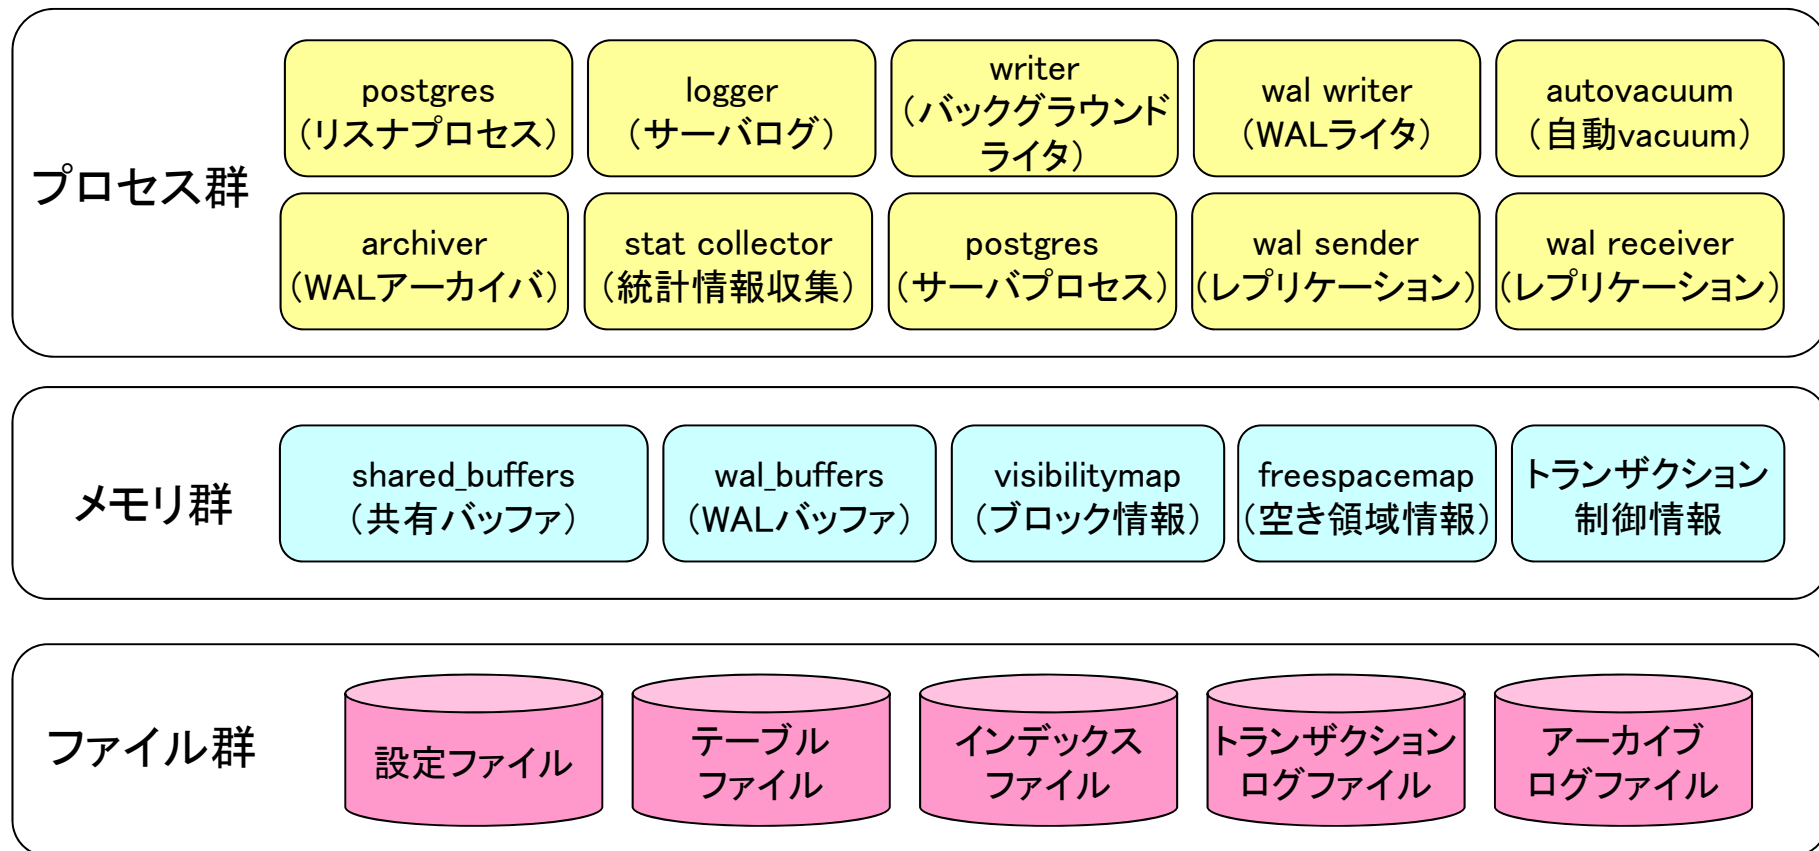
プロセス群

postgres
（リスナプロセス）

logger
（サーバログ）

writer
（バックグラウンドライタ）

wal writer
（WALライタ）

autovacuum
（自動vacuum）

archiver
（WALアーカイバ）

stat collector
（統計情報収集）

postgres
（サーバプロセス）

wal sender
（レプリケーション）

wal receiver
（レプリケーション）

メモリ群

shared_buffers
（共有バッファ）

wal_buffers
（WALバッファ）

visibilitymap
（ブロック情報）

freespacemap
（空き領域情報）

トランザクション
制御情報

ファイル群

設定ファイル

テーブル
ファイル

インデックス
ファイル

トランザクション
ログファイル

アーカイブ
ログファイル